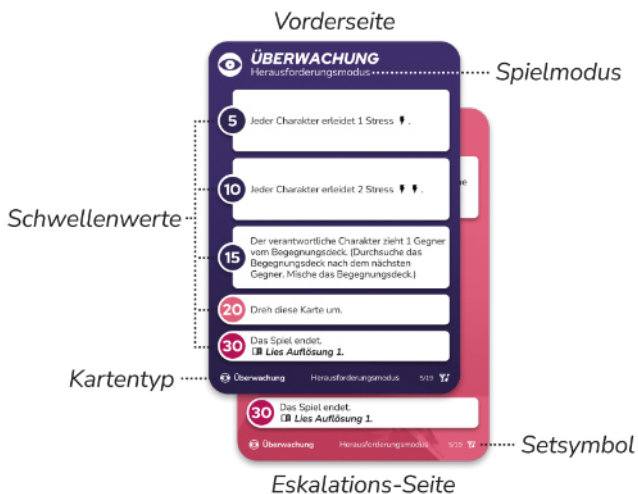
Vorderseite

ÜBERWACHUNG
Herausforderungsmodus

Spielmodus

5 Jeder Charakter erleidet 1 Stress.

10 Jeder Charakter erleidet 2 Stress.

15 Der verantwortliche Charakter zieht 1 Gegner vom Begegnungsdeck. (Durchsuche das Begegnungsdeck nach dem nächsten Gegner. Mische das Begegnungsdeck.)

20 Dreh diese Karte um.

30 Das Spiel endet.
Lies Auflösung 1.

Schwellenwerte

Kartentyp

Überwachung Herausforderungsmodus 5/19

30 Das Spiel endet.
Lies Auflösung 1.

Überwachung Herausforderungsmodus 5/19

Setsymbol

Eskalations-Seite